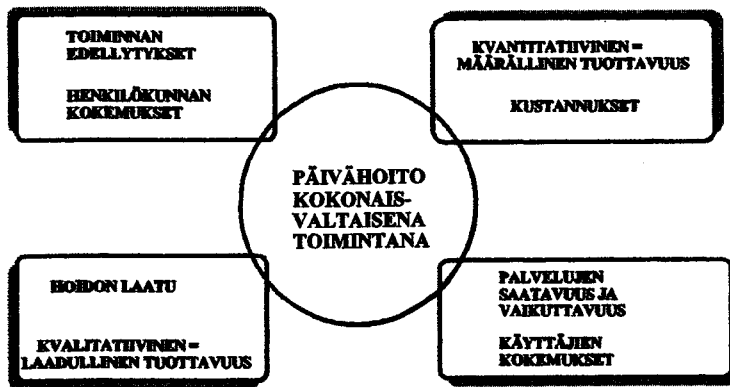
TOIMINNAN EDELLYTYKSET

HENKILÖKUNNAN KOKEMUKSET

KVANTITATIIVINEN = MÄÄRÄLLINEN TUOTTAVUUS

KUSTANNUKSET

PÄIVÄHOITO KOKONAISVALTAISENA TOIMINTANA

HOIDON LAATU

KVALITATIIVINEN = LAADULLINEN TUOTTAVUUS

PALVELUJEN SAATAVUUS JA VAIKUTTAVUUS

KÄYTTÄJIEN KOKEMUKSET